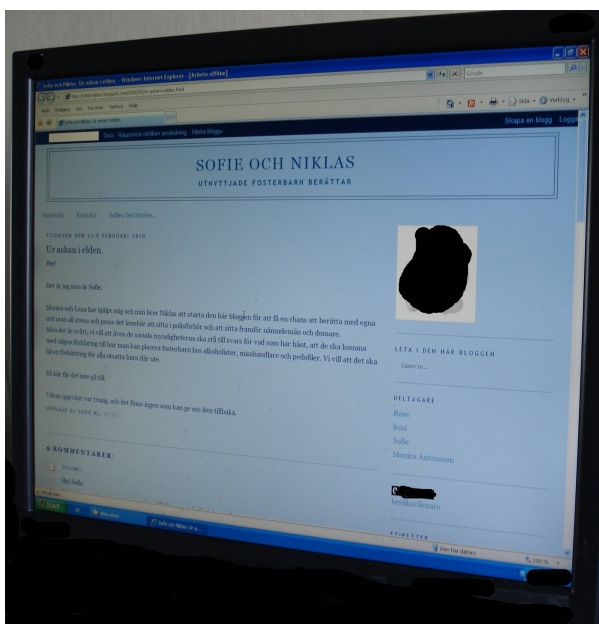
Sofie och Niklas: Ur askan i elden. - Windows Internet Explorer - [Arbeta offline]

Google

Sida · Verktyg ·

Sök Rapportera otillåten användning Nästa blogg

Skapa en blogg Logga

SOFIE OCH NIKLAS

UTHYTTJADE FOSTERBARN BERÄTTAR

Startsida Kontakt Sofies berättelse...

TISDAGEN DEN 23:E FEBRUARI 2010

Ur askan i elden.

Hej!

Det är jag som är Sofie.

Monica och Lena har hjälpt mig och min bror Niklas att starta den här bloggen för att få en chans att berätta med egna ord utan all stress och press det innebär att sitta i polisförhör och att sitta framför nämndemän och domare. Men det är också, vi vill att även de sociala myndigheterna ska stå till svars för vad som har hänt, att de ska komma med någon förklaring till hur man kan placera fosterbarn hos alkoholister, misshandlare och pedofiler. Vi vill att det ska bli en förbättring för alla utsatta barn där ute.

Så här får det inte gå till.

Vi var uppväxt var trasig, och det finns ingen som kan ge oss den tillbaka.

UPPLAGD AV SOFIE KL. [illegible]

LETA I DEN HÄR BLOGGEN

DELTAGARE

Rose

lena

Sofie

Monica Antonsson

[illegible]

9 KOMMENTARER:

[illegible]

Hej Sofie.

Start

Sofie och Niklas: Ur a...

Den här datorn

100 %